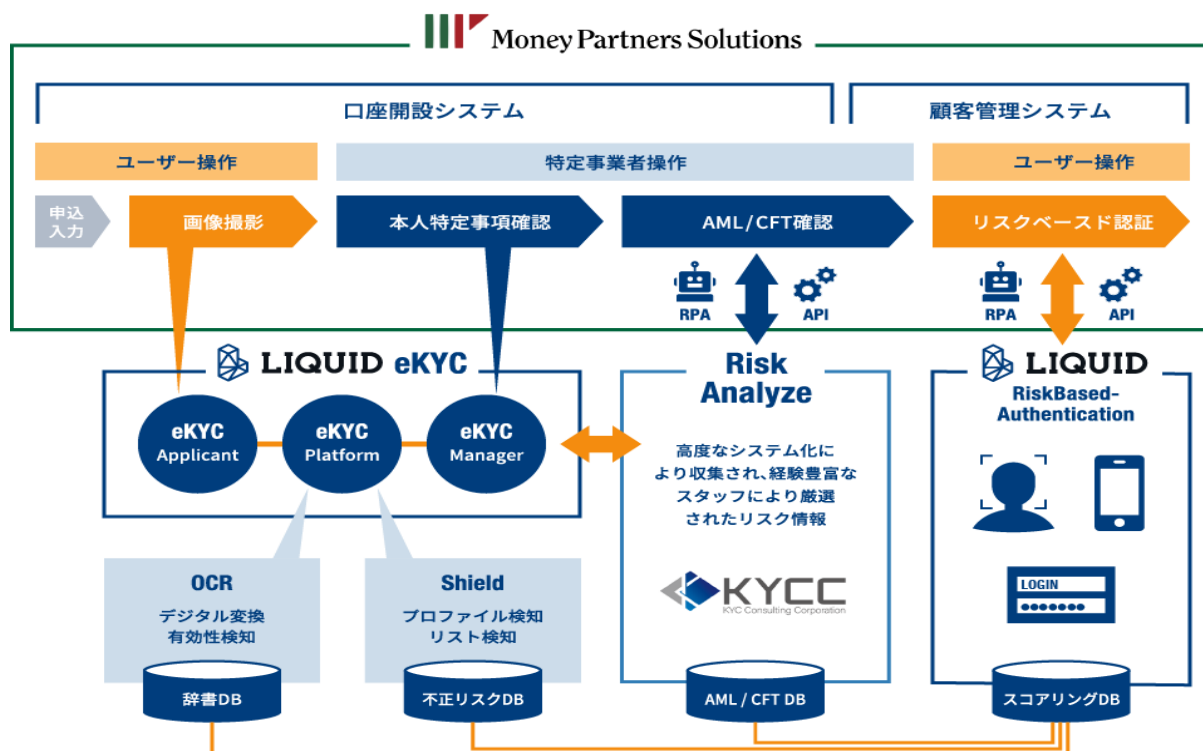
Money Partners Solutions

口座開設システム

顧客管理システム

ユーザー操作

特定事業者操作

ユーザー操作

申込入力

画像撮影

本人特定事項確認

AML/CFT確認

リスクベースド認証

RPA

API

RPA

API

LIQUID eKYC

eKYC Applicant

eKYC Platform

eKYC Manager

Risk Analyze

高度なシステム化により収集され、経験豊富なスタッフにより厳選されたリスク情報

KYCC
KYC Consulting Corporation

LIQUID

RiskBased-Authentication

LOGIN
●●●●●●●

OCR
デジタル変換
有効性検知

Shield
プロファイル検知
リスト検知

辞書DB

不正リスクDB

AML / CFT DB

スコアリングDB